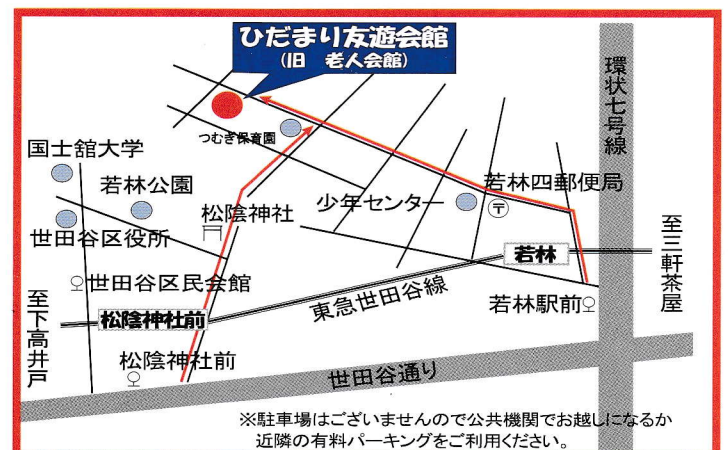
ひだまり友遊会館
（旧　老人会館）

つむぎ保育園

国士舘大学

若林公園

世田谷区役所

松陰神社

少年センター

若林四郵便局

環状七号線

至三軒茶屋

若林

世田谷区民会館

東急世田谷線

若林駅前

至下高井戸

松陰神社前

松陰神社前

世田谷通り

※駐車場はございませんので公共機関でお越しになるか近隣の有料パーキングをご利用ください。